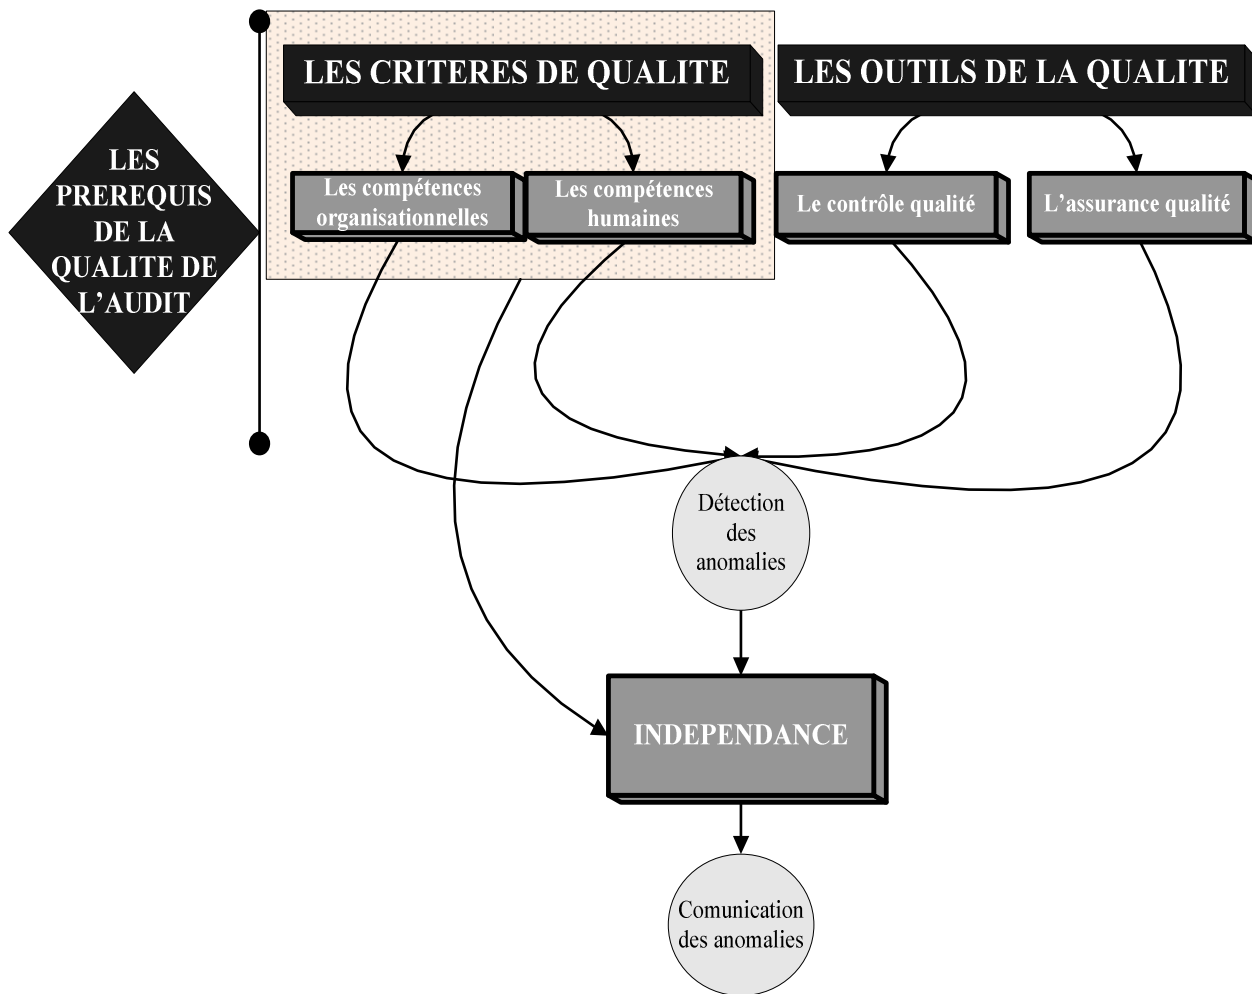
LES PREREQUIS DE LA QUALITE DE L'AUDIT

LES CRITERES DE QUALITE

LES OUTILS DE LA QUALITE

Les compétences organisationnelles

Les compétences humaines

Le contrôle qualité

L'assurance qualité

Détection des anomalies

INDEPENDANCE

Comunication des anomalies